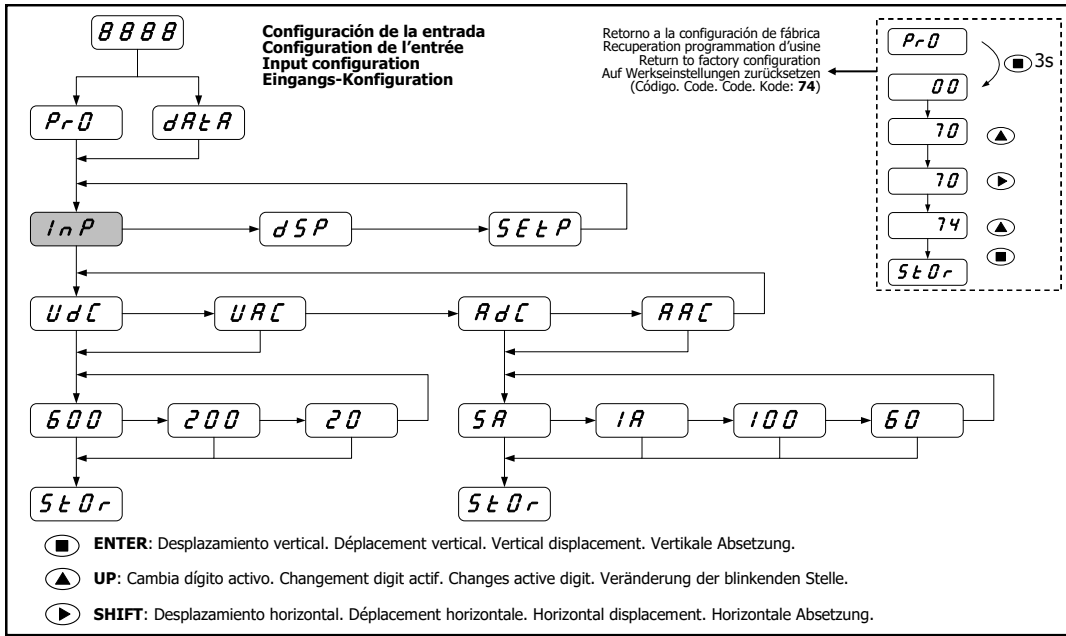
8888

Configuración de la entrada
Configuration de l'entrée
Input configuration
Eingangs-Konfiguration

Retorno a la configuración de fábrica
Recuperation programmation d'usine
Return to factory configuration
Auf Werkseinstellungen zurücksetzen
(Código. Code. Code. Kode: **74**)

PrO
3s
00
70
70
74
StOr

PrO
dAtA

InP
dSP
SEtP

UdC
UAC
AdC
AAC

600
200
20

5A
1A
100
60

StOr
StOr

**ENTER**: Desplazamiento vertical. Déplacement vertical. Vertical displacement. Vertikale Absetzung.

**UP**: Cambia dígito activo. Changement digit actif. Changes active digit. Veränderung der blinkenden Stelle.

**SHIFT**: Desplazamiento horizontal. Déplacement horizontale. Horizontal displacement. Horizontale Absetzung.